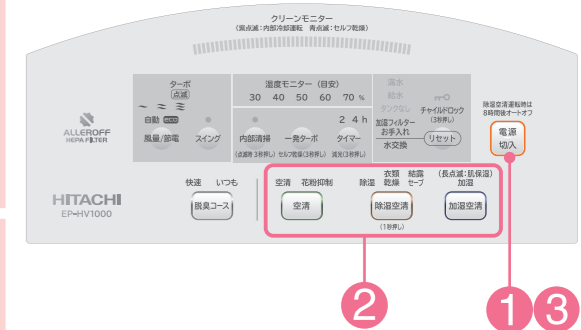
クリーンモニター
(黄点滅:内部冷却運転 青点滅:セルフ乾燥)

ターボ
(点滅)
自動 eco
風量/節電
スイング

ALLEROFF
HEPA FILTER

湿度モニター(目安)
30 40 50 60 70 %
2 4 h
内部清掃
(点滅時 3秒押し)
一発ターボ
セルフ乾燥(3秒押し)
タイマー
消灯(3秒押し)

満水
給水
タンクなし
加湿フィルター
お手入れ
水交換
チャイルドロック
(3秒押し)
リセット

除湿空清運転時は
8時間後オートオフ
電源
切入

HITACHI
EP-HV1000

快速 いつも
脱臭コース

空清 花粉抑制
空清

除湿 衣類乾燥 結露セーブ
除湿空清
(1秒押し)

(長点滅:肌保湿)
加湿
加湿空清

2
1 3